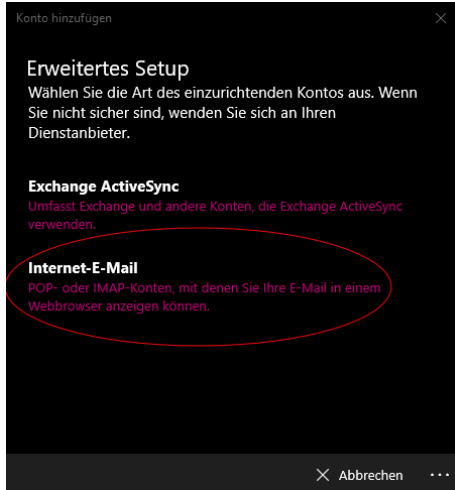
Konto hinzufügen

Erweitertes Setup
Wählen Sie die Art des einzurichtenden Kontos aus. Wenn Sie nicht sicher sind, wenden Sie sich an Ihren Dienstanbieter.

Exchange ActiveSync
Umfasst Exchange und andere Konten, die Exchange ActiveSync verwenden.

Internet-E-Mail
POP- oder IMAP-Konten, mit denen Sie Ihre E-Mail in einem Webbrowser anzeigen können.

Abbrechen